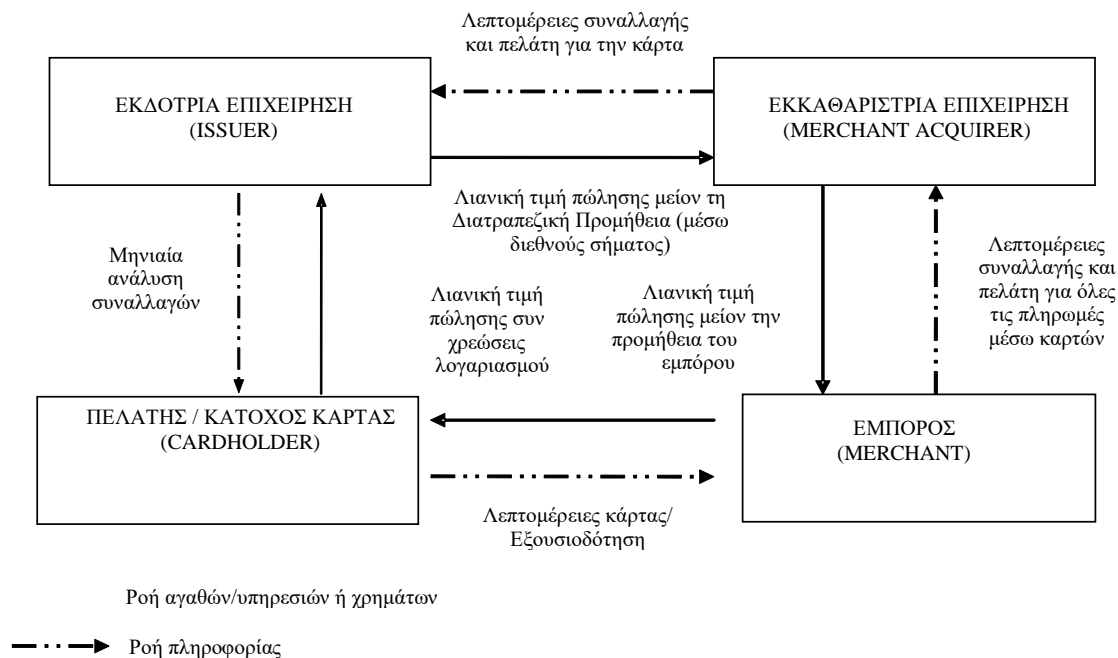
Λεπτομέρειες συναλλαγής και πελάτη για την κάρτα

ΕΚΔΟΤΡΙΑ ΕΠΙΧΕΙΡΗΣΗ (ISSUER)

ΕΚΚΑΘΑΡΙΣΤΡΙΑ ΕΠΙΧΕΙΡΗΣΗ (MERCHANT ACQUIRER)

Λιανική τιμή πώλησης μείον τη Διατραπεζική Προμήθεια (μέσω διεθνούς σήματος)

Μηνιαία ανάλυση συναλλαγών

Λιανική τιμή πώλησης συν χρεώσεις λογαριασμού

Λιανική τιμή πώλησης μείον την προμήθεια του εμπόρου

Λεπτομέρειες συναλλαγής και πελάτη για όλες τις πληρωμές μέσω καρτών

ΠΕΛΑΤΗΣ / ΚΑΤΟΧΟΣ ΚΑΡΤΑΣ (CARDHOLDER)

ΕΜΠΟΡΟΣ (MERCHANT)

Λεπτομέρειες κάρτας/ Εξουσιοδότηση

Ροή αγαθών/υπηρεσιών ή χρημάτων

Ροή πληροφορίας